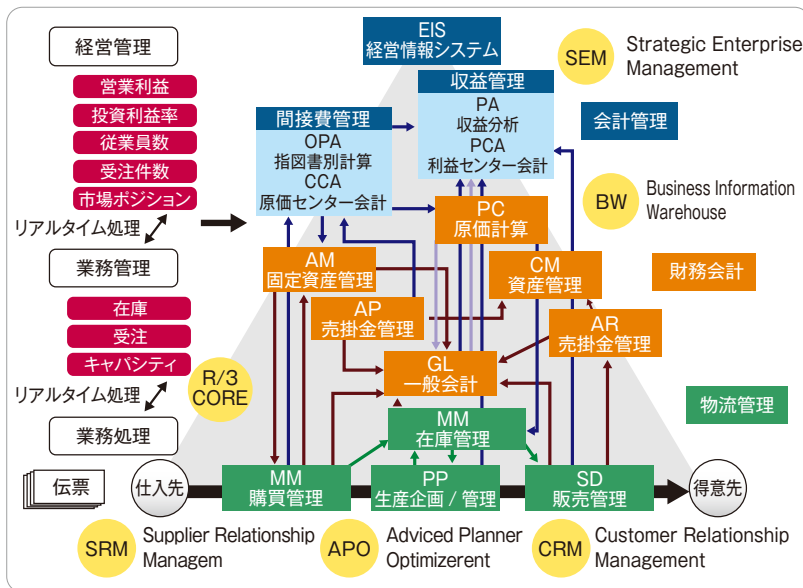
経営管理

営業利益

投資利益率

従業員数

受注件数

市場ポジション

リアルタイム処理

業務管理

在庫

受注

キャパシティ

リアルタイム処理

業務処理

伝票

仕入先

EIS
経営情報システム

SEM
Strategic Enterprise Management

収益管理
PA
収益分析
PCA
利益センター会計

会計管理

間接費管理
OPA
指図書別計算
CCA
原価センター会計

PC
原価計算

BW
Business Information Warehouse

AM
固定資産管理

CM
資産管理

財務会計

AP
売掛金管理

AR
売掛金管理

R/3
CORE

GL
一般会計

MM
在庫管理

物流管理

MM
購買管理

PP
生産企画 / 管理

SD
販売管理

得意先

SRM
Supplier Relationship Managem

APO
Adviced Planner Optimizerent

CRM
Customer Relationship Management